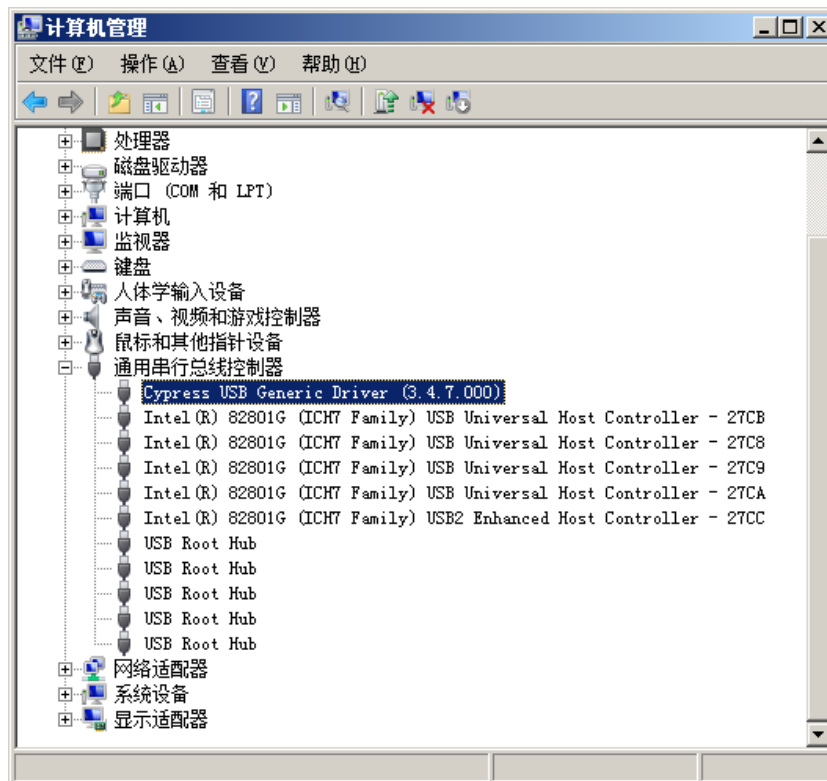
计算机管理

文件(F) 操作(A) 查看(V) 帮助(H)

处理器
磁盘驱动器
端口 (COM 和 LPT)
计算机
监视器
键盘
人体学输入设备
声音、视频和游戏控制器
鼠标和其他指针设备
通用串行总线控制器
Cypress USB Generic Driver (3.4.7.000)
Intel(R) 82801G (ICH7 Family) USB Universal Host Controller - 27CB
Intel(R) 82801G (ICH7 Family) USB Universal Host Controller - 27C8
Intel(R) 82801G (ICH7 Family) USB Universal Host Controller - 27C9
Intel(R) 82801G (ICH7 Family) USB Universal Host Controller - 27CA
Intel(R) 82801G (ICH7 Family) USB2 Enhanced Host Controller - 27CC
USB Root Hub
USB Root Hub
USB Root Hub
USB Root Hub
USB Root Hub
网络适配器
系统设备
显示适配器